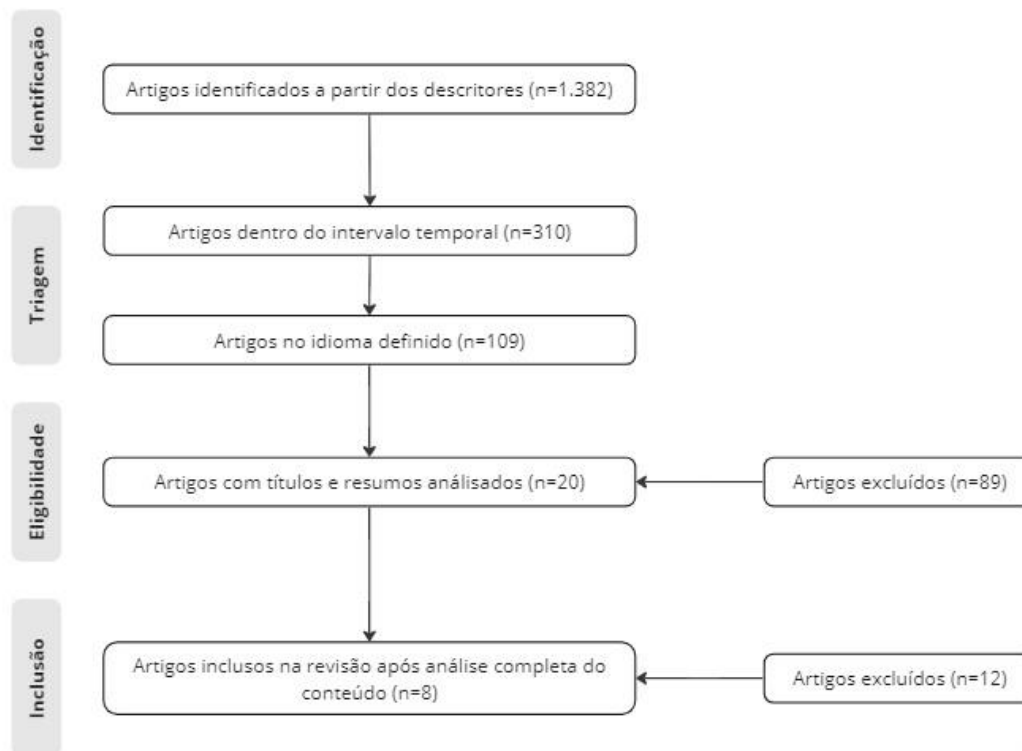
Identificação

Artigos identificados a partir dos descritores (n=1.382)

Triagem

Artigos dentro do intervalo temporal (n=310)

Artigos no idioma definido (n=109)

Elegibilidade

Artigos com títulos e resumos análisados (n=20)

Artigos excluídos (n=89)

Inclusão

Artigos inclusos na revisão após análise completa do conteúdo (n=8)

Artigos excluídos (n=12)